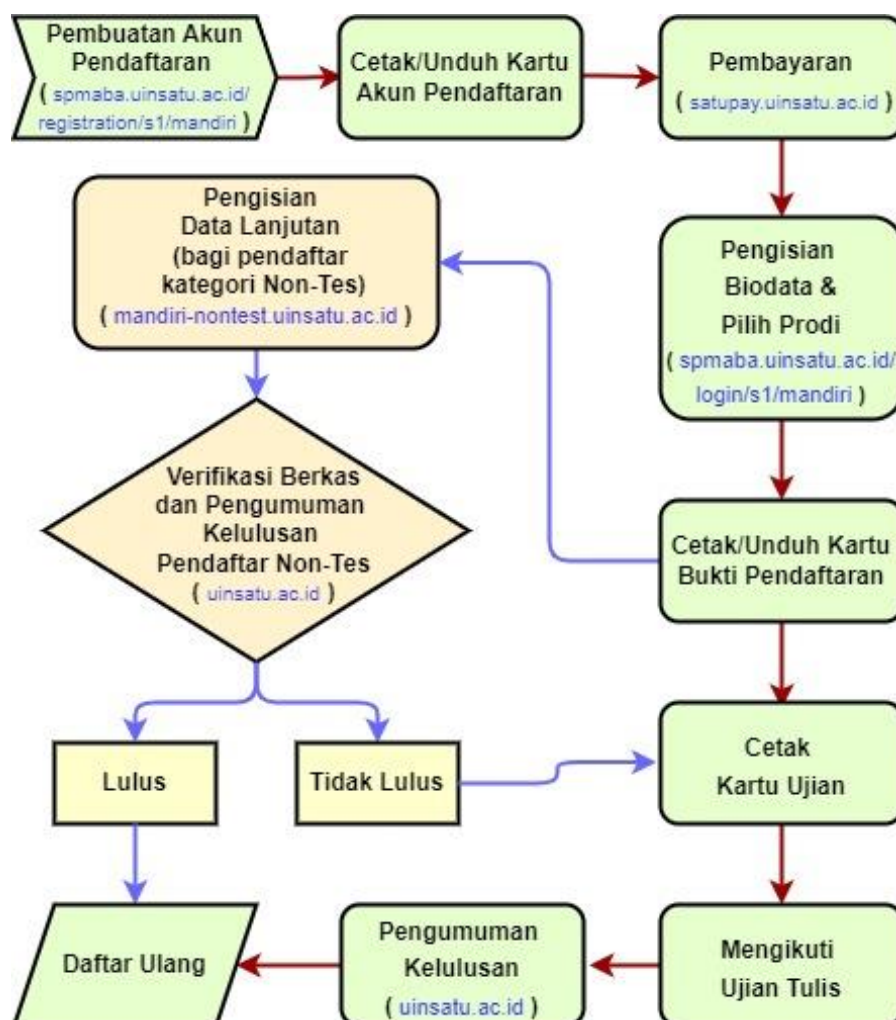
Pembuatan Akun Pendaftaran
( spmaba.uinsatu.ac.id/registration/s1/mandiri )

Cetak/Unduh Kartu Akun Pendaftaran

Pembayaran
( satupay.uinsatu.ac.id )

Pengisian Biodata & Pilih Prodi
( spmaba.uinsatu.ac.id/login/s1/mandiri )

Cetak/Unduh Kartu Bukti Pendaftaran

Pengisian Data Lanjutan (bagi pendaftar kategori Non-Tes)
( mandiri-nontest.uinsatu.ac.id )

Verifikasi Berkas dan Pengumuman Kelulusan Pendaftar Non-Tes
( uinsatu.ac.id )

Lulus

Tidak Lulus

Cetak Kartu Ujian

Mengikuti Ujian Tulis

Pengumuman Kelulusan
( uinsatu.ac.id )

Daftar Ulang